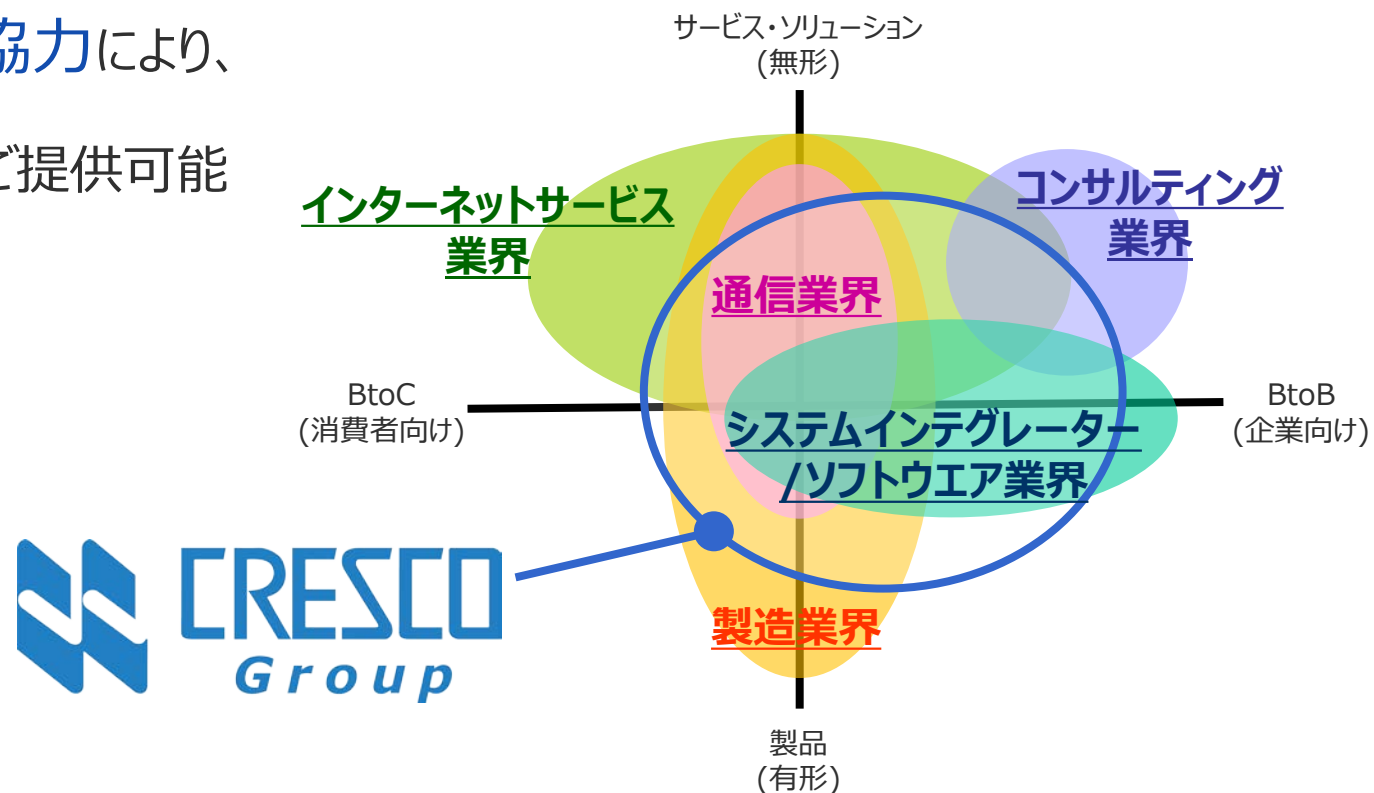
協力により、

で提供可能

サービス・ソリューション
(無形)

インターネットサービス業界

コンサルティング業界

通信業界

BtoC
(消費者向け)

BtoB
(企業向け)

システムインテグレーター/ソフトウエア業界

CRESCO Group

製造業界

製品
(有形)